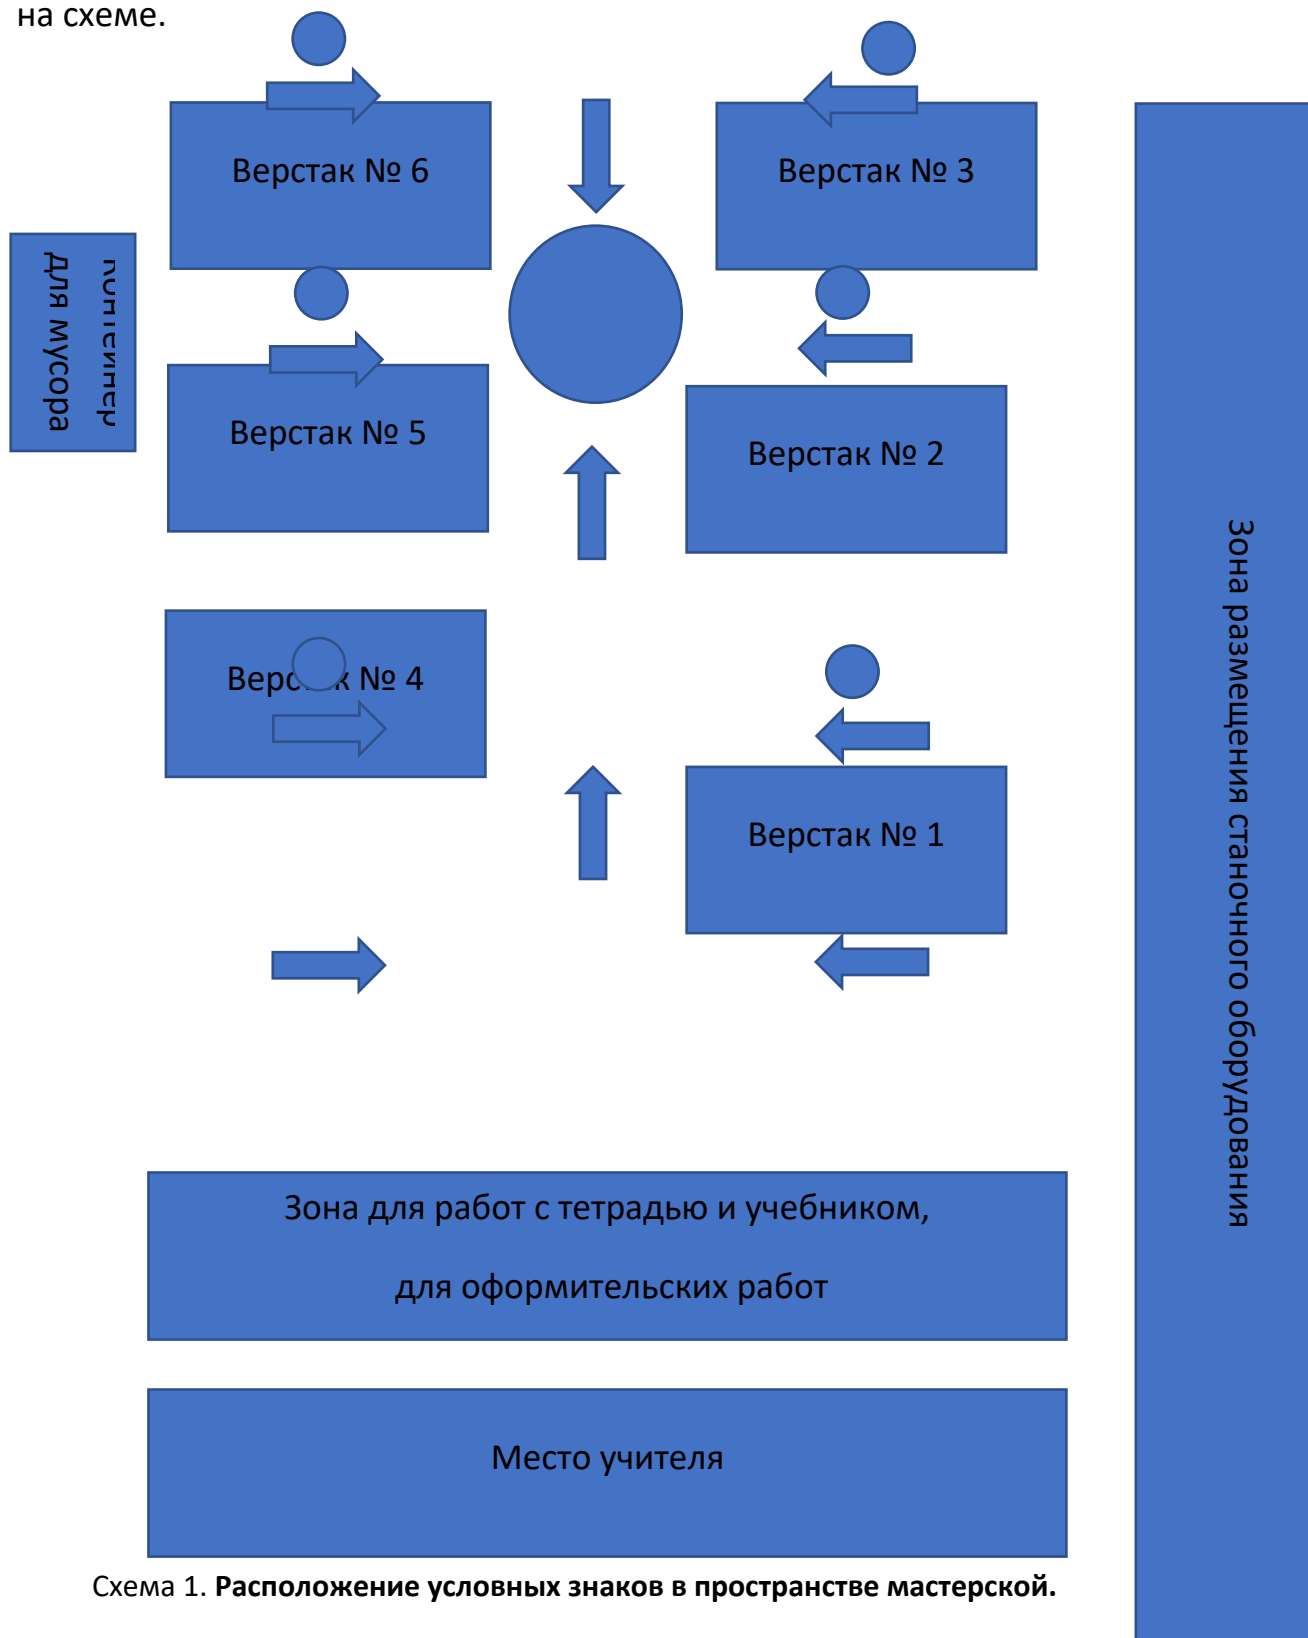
на схеме.

Верстак № 6

Верстак № 3

контейнер для мусора

Верстак № 5

Верстак № 2

Верс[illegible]к № 4

Верстак № 1

Зона размещения станочного оборудования

Зона для работ с тетрадью и учебником, для оформительских работ

Место учителя

Схема 1. **Расположение условных знаков в пространстве мастерской.**